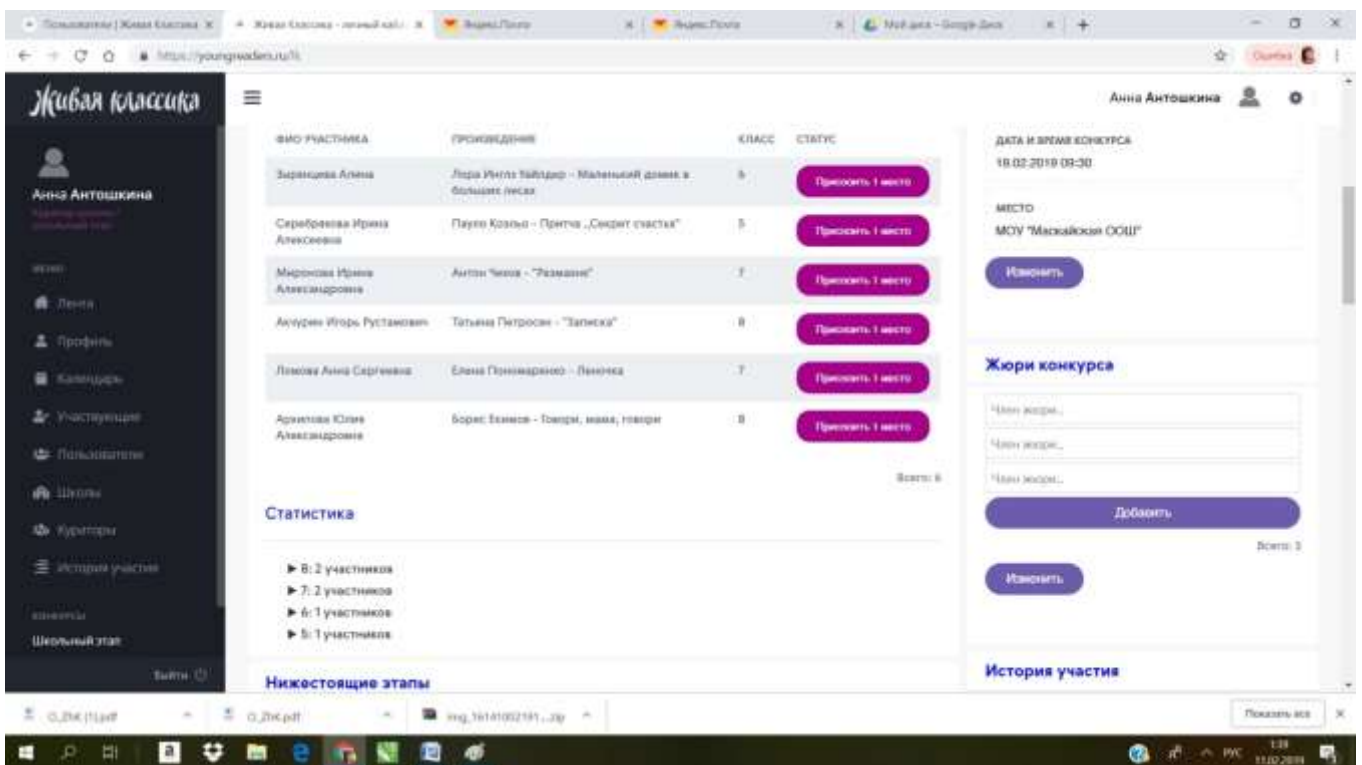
Пользователи | Живая Классика × Живая Классика - личный каб × Яндекс.Почта × Яндекс.Почта × Мой диск – Google Диск × +

https://youngreaders.ru/lk

Живая классика

Анна Антошкина

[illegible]

Меню

Лента

Профиль

Календарь

Участвующие

Пользователи

Школы

Кураторы

История участия

Конкурсы

Школьный этап

Выйти

Анна Антошкина

| ФИО УЧАСТНИКА | ПРОИЗВЕДЕНИЕ | КЛАСС | СТАТУС |
|---|---|---|---|
| Зарвацкова Алена | Лора Инглз Уайлдер - Маленький домик в больших лесах | 6 | Присвоить 1 место |
| Серебрякова Ирина Алексеевна | Пауло Коэльо - Притча „Секрет счастья" | 5 | Присвоить 1 место |
| Миронова Ирина Александровна | Антон Чехов - "Размазня" | 7 | Присвоить 1 место |
| Акчурин Игорь Рустамович | Татьяна Петросян - "Записка" | 8 | Присвоить 1 место |
| Лямова Анна Сергеевна | Елена Пономаренко - Леночка | 7 | Присвоить 1 место |
| Архипова Юлия Александровна | Борис Екимов - Говори, мама, говори | 8 | Присвоить 1 место |

Всего: 6

Статистика

► 8: 2 участников
► 7: 2 участников
► 6: 1 участников
► 5: 1 участников

Нижестоящие этапы

ДАТА И ВРЕМЯ КОНКУРСА
18.02.2019 09:30

МЕСТО
МОУ "Масхайская ООШ"

Изменить

Жюри конкурса

Член жюри..
Член жюри..
Член жюри..

Добавить

Всего: 3

Изменить

История участия

О_ЛНК (1).pdf
О_ЛНК.pdf
img_16141002191....zip

Показать все

РУС 1:39 11.02.2019